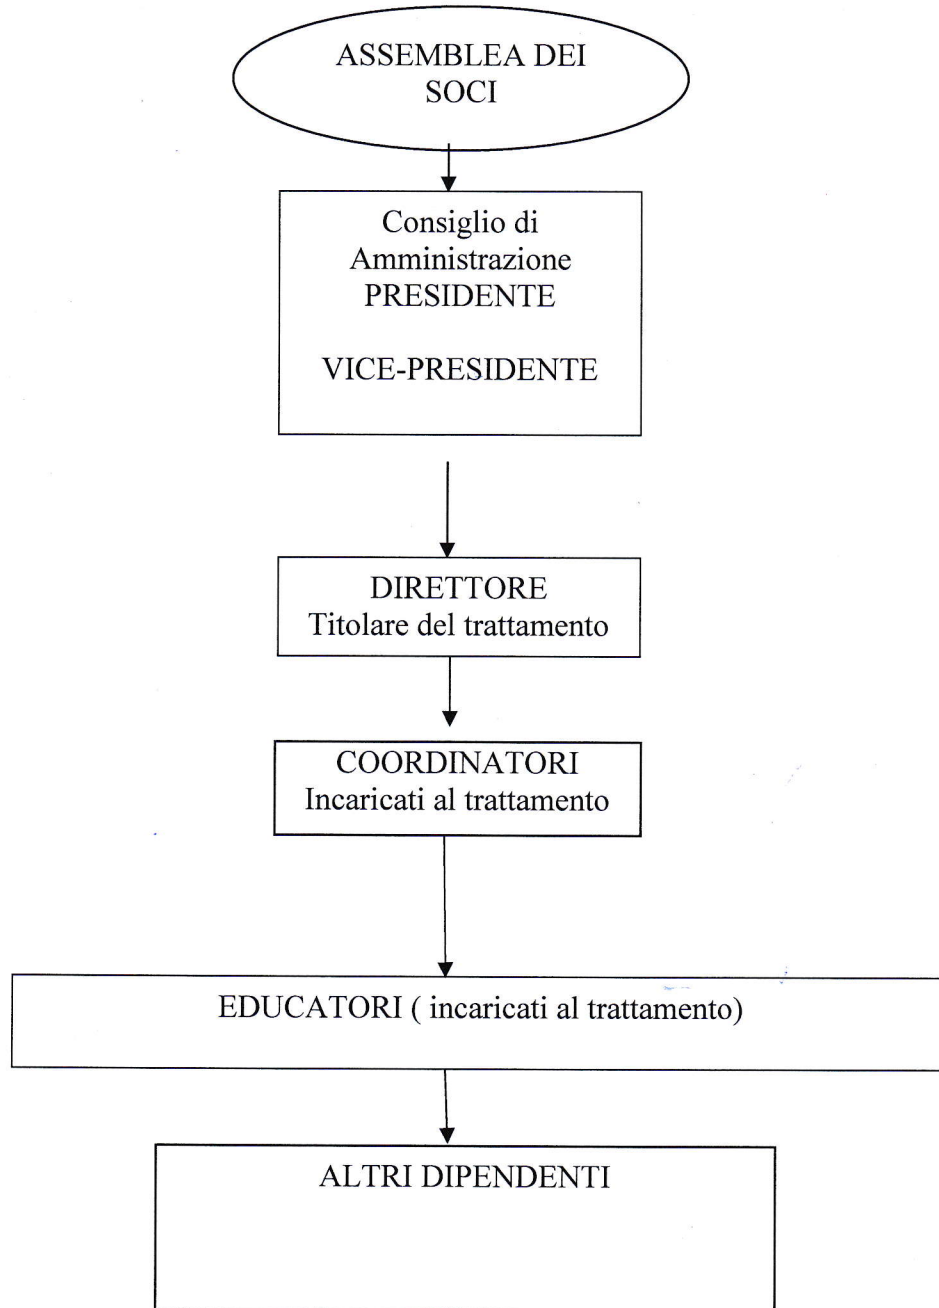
ASSEMBLEA DEI SOCI

Consiglio di Amministrazione
PRESIDENTE

VICE-PRESIDENTE

DIRETTORE
Titolare del trattamento

COORDINATORI
Incaricati al trattamento

EDUCATORI ( incaricati al trattamento)

ALTRI DIPENDENTI